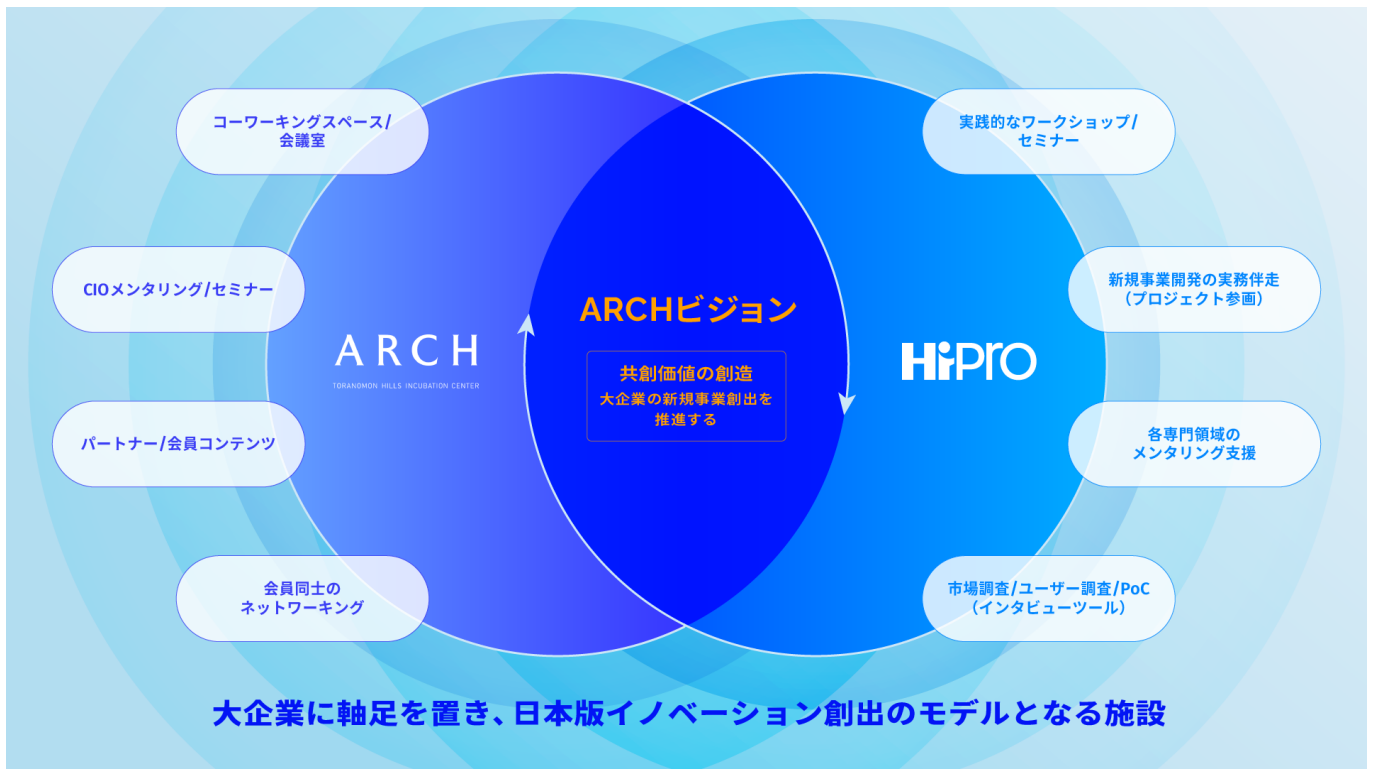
コーワーキングスペース/
会議室

CIOメンタリング/セミナー

パートナー/会員コンテンツ

会員同士の
ネットワーキング

ARCH
TORANOMON HILLS INCUBATION CENTER

ARCHビジョン

共創価値の創造
大企業の新規事業創出を
推進する

HiPro

実践的なワークショップ/
セミナー

新規事業開発の実務伴走
（プロジェクト参画）

各専門領域の
メンタリング支援

市場調査/ユーザー調査/PoC
（インタビューツール）

大企業に軸足を置き、日本版イノベーション創出のモデルとなる施設